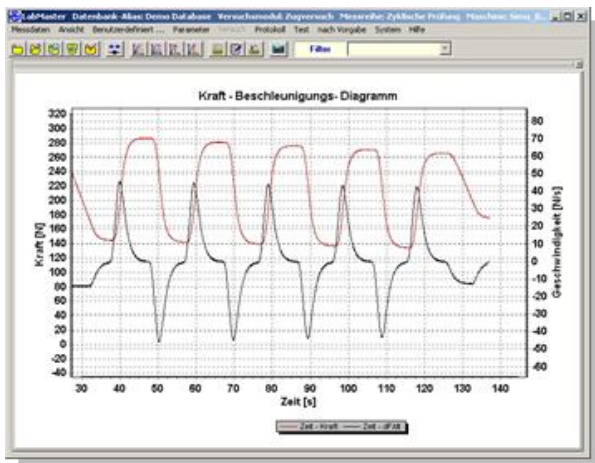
LabMaster Datenbank-Alias: Demo Database Versuchsmodul: Zugversuch Messreihe: Zyklische Prüfung Maschine: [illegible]

Messdaten Ansicht Benutzerdefiniert ... Parameter Versuch Protokoll Test nach Vorgabe System Hilfe

Filter

Kraft - Beschleunigungs- Diagramm

320
300
280
260
240
220
200
180
160
140
120
100
80
60
40
20
0
-20
-40

Kraft [N]

80
70
60
50
40
30
20
10
0
-10
-20
-30
-40
-50
-60

Geschwindigkeit [N/s]

30 40 50 60 70 80 90 100 110 120 130 140

Zeit [s]

Zeit - Kraft
Zeit - dF/dt